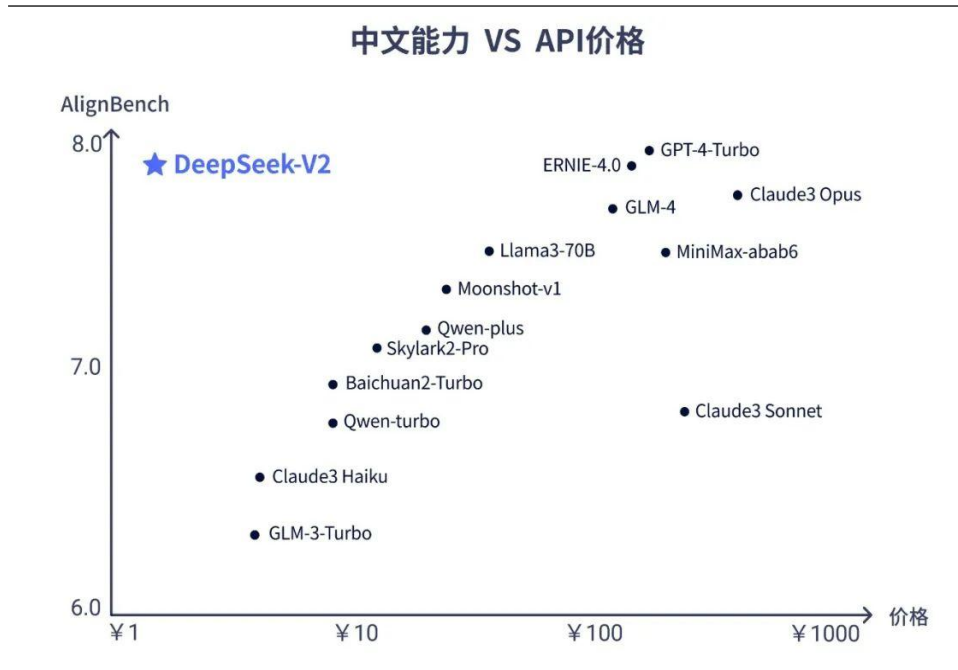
中文能力 VS API价格

AlignBench

8.0
7.0
6.0

DeepSeek-V2

GPT-4-Turbo
ERNIE-4.0
Claude3 Opus
GLM-4
Llama3-70B
MiniMax-abab6
Moonshot-v1
Qwen-plus
Skylark2-Pro
Baichuan2-Turbo
Claude3 Sonnet
Qwen-turbo
Claude3 Haiku
GLM-3-Turbo

¥1
¥10
¥100
¥1000
价格